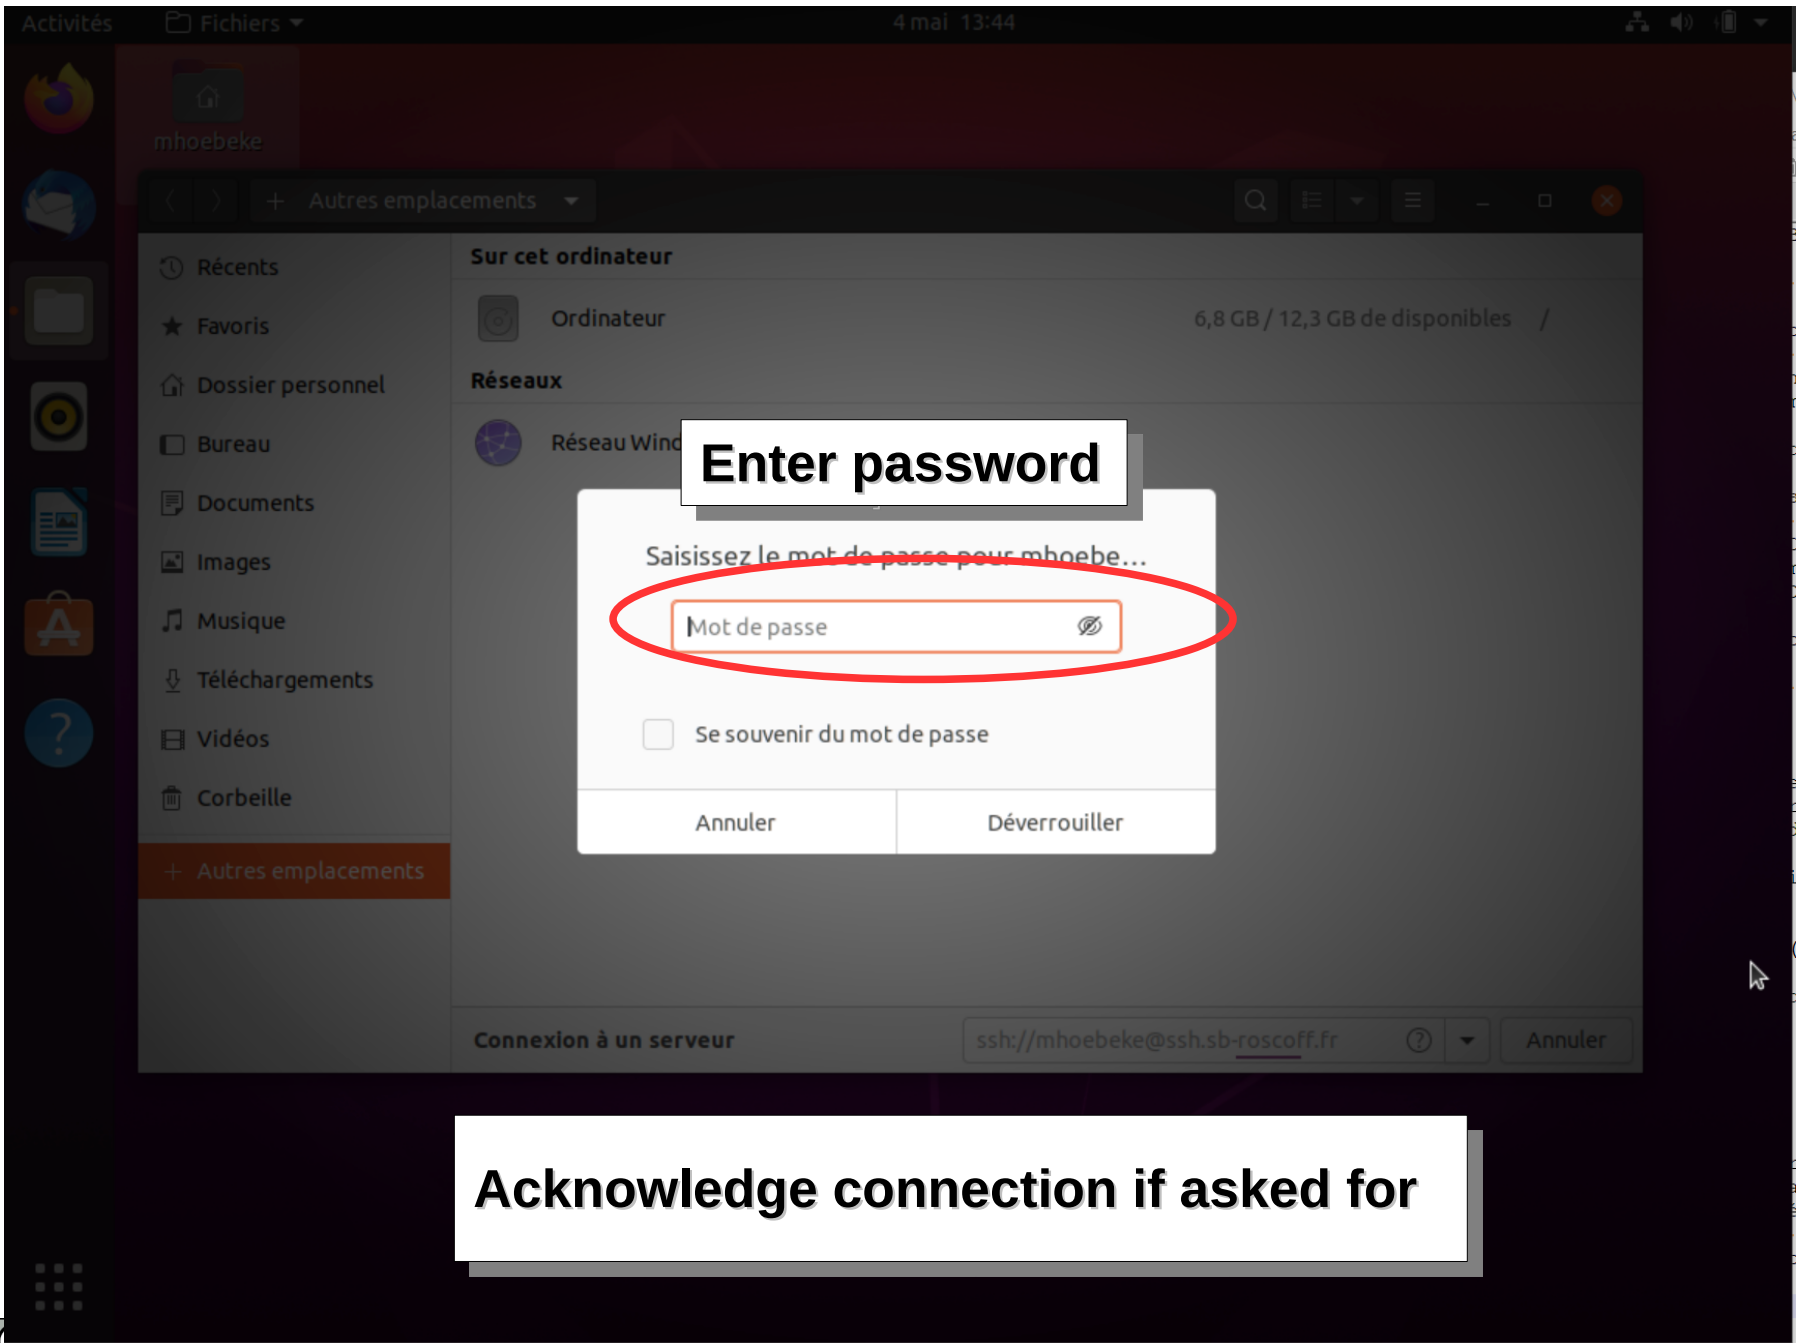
Activités Fichiers 4 mai 13:44

mhoebeke

Autres emplacements

Récents
Favoris
Dossier personnel
Bureau
Documents
Images
Musique
Téléchargements
Vidéos
Corbeille
+ Autres emplacements

Sur cet ordinateur
Ordinateur 6,8 GB / 12,3 GB de disponibles /
Réseaux
Réseau Wind

Enter password

Saisissez le mot de passe pour mhoebe…
Mot de passe
Se souvenir du mot de passe
Annuler
Déverrouiller

Connexion à un serveur ssh://mhoebeke@ssh.sb-roscoff.fr Annuler

Acknowledge connection if asked for